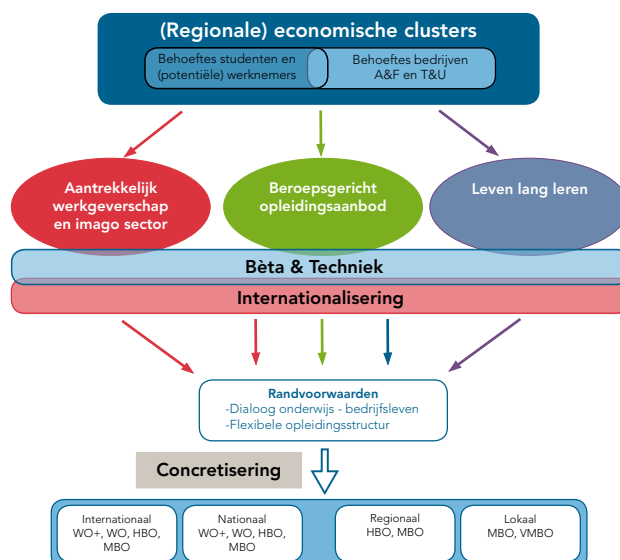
(Regionale) economische clusters

Behoeftes studenten en (potentiële) werknemers

Behoeftes bedrijven A&F en T&U

Aantrekkelijk werkgeverschap en imago sector

Beroepsgericht opleidingsaanbod

Leven lang leren

Bèta & Techniek

Internationalisering

Randvoorwaarden
-Dialoog onderwijs - bedrijfsleven
-Flexibele opleidingsstructur

Concretisering

Internationaal
WO+, WO, HBO, MBO

Nationaal
WO+, WO, HBO, MBO

Regionaal
HBO, MBO

Lokaal
MBO, VMBO